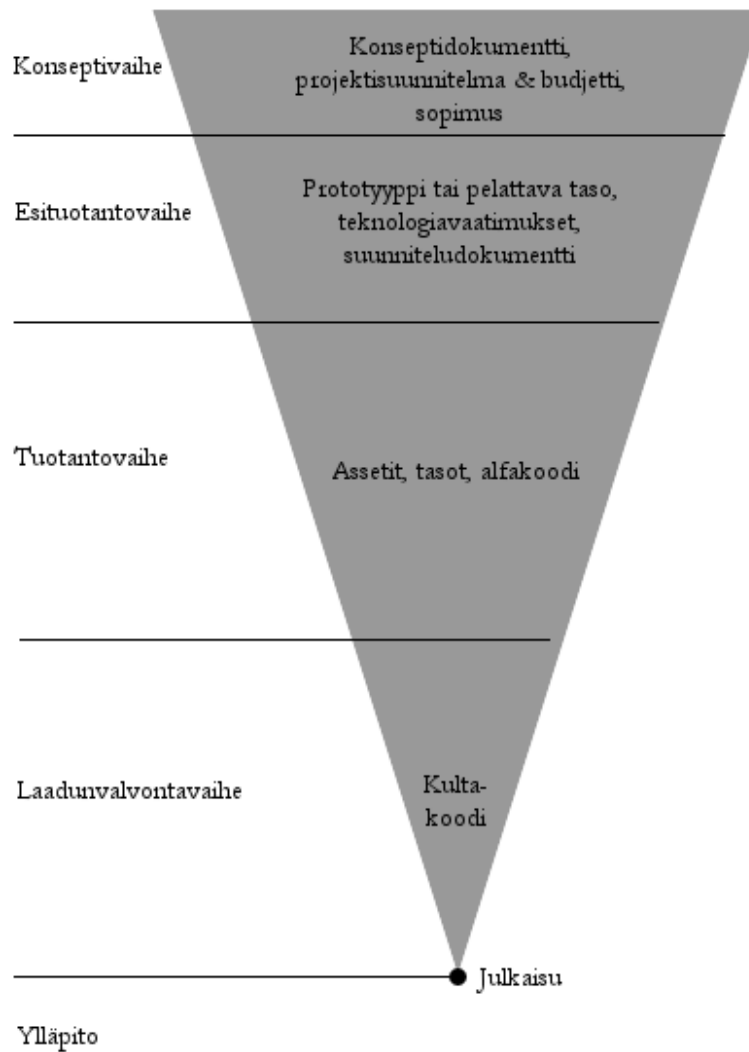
Konseptivaihe

Konseptidokumentti, projektisuunnitelma & budjetti, sopimus

Esituotantovaihe

Prototyyppi tai pelattava taso, teknologiavaatimukset, suunniteludokumentti

Tuotantovaihe

Assetit, tasot, alfakoodi

Laadunvalvontavaihe

Kulta-koodi

Julkaisu

Ylläpito